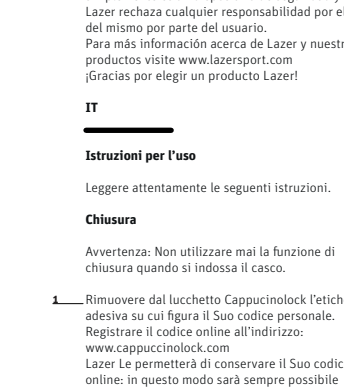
Lazer rechaza cualquier responsabilidad por el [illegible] del mismo por parte del usuario.
Para más información acerca de Lazer y nuestr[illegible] productos visite www.lazersport.com
¡Gracias por elegir un producto Lazer!

IT

Istruzioni per l'uso

Leggere attentamente le seguenti istruzioni.

Chiusura

Avvertenza: Non utilizzare mai la funzione di chiusura quando si indossa il casco.

1 Rimuovere dal lucchetto Cappucinolock l'etich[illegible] adesiva su cui figura il Suo codice personale. Registrare il codice online all'indirizzo: www.cappuccinolock.com
Lazer Le permetterà di conservare il Suo codic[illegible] online: in questo modo sarà sempre possibile